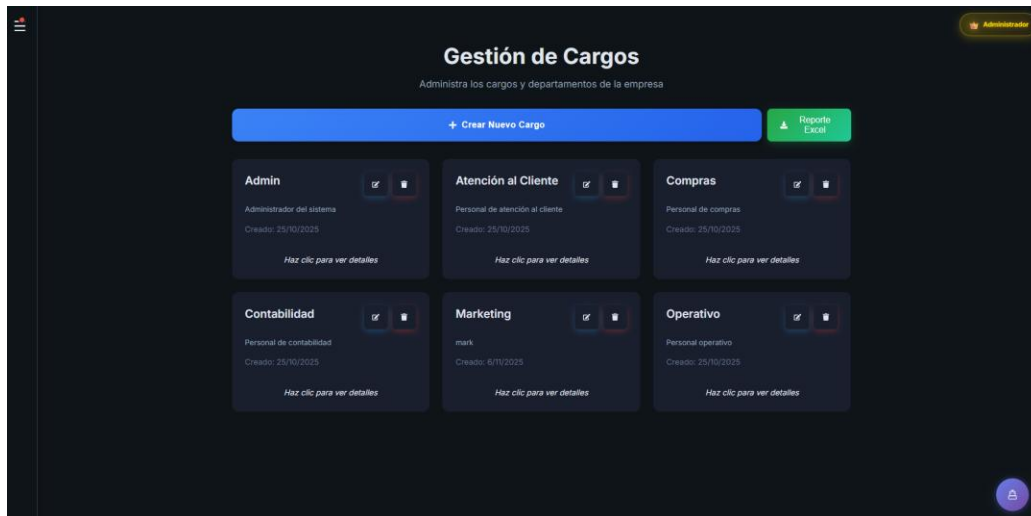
Administrador

Gestión de Cargos

Administra los cargos y departamentos de la empresa

+ Crear Nuevo Cargo

Reporte Excel

Admin

Administrador del sistema

Creado: 25/10/2025

Haz clic para ver detalles

Atención al Cliente

Personal de atención al cliente

Creado: 25/10/2025

Haz clic para ver detalles

Compras

Personal de compras

Creado: 25/10/2025

Haz clic para ver detalles

Contabilidad

Personal de contabilidad

Creado: 25/10/2025

Haz clic para ver detalles

Marketing

mark

Creado: 6/11/2025

Haz clic para ver detalles

Operativo

Personal operativo

Creado: 25/10/2025

Haz clic para ver detalles